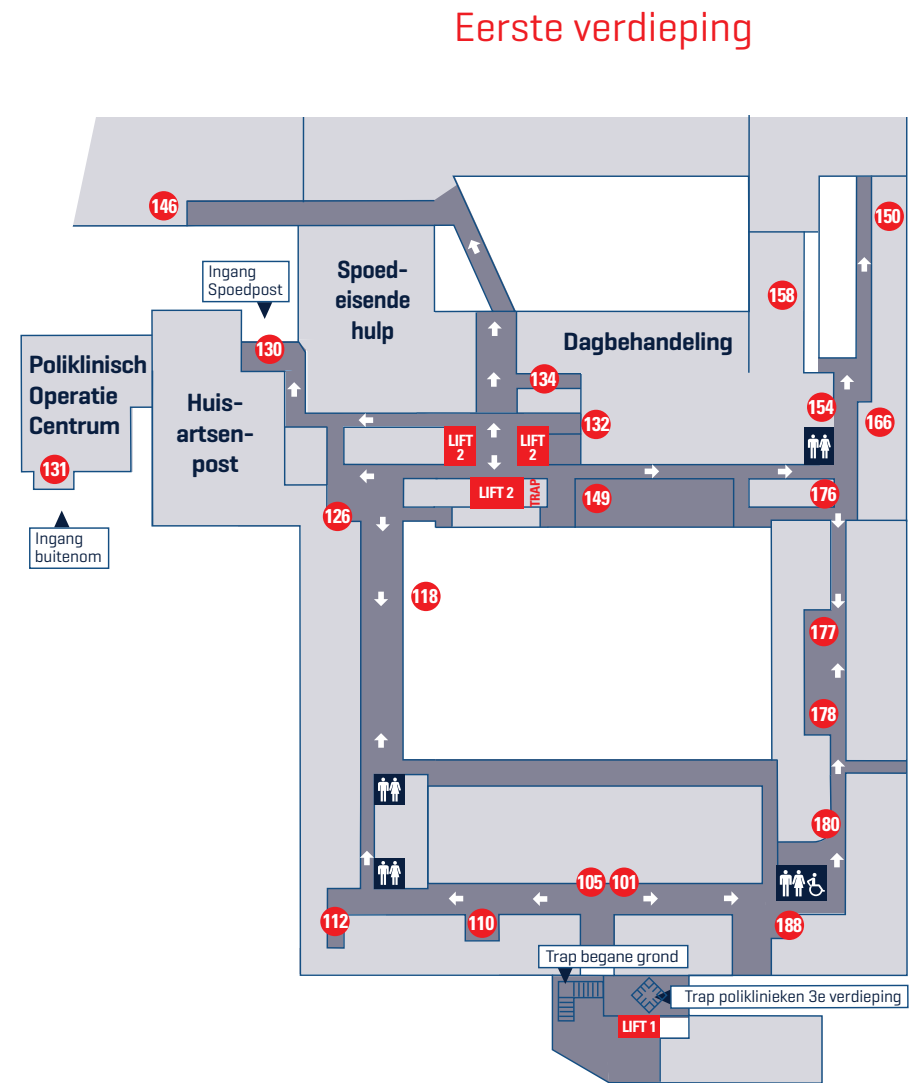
Eerste verdieping

146

150

Ingang Spoedpost

Spoed-eisende hulp

158

Poliklinisch Operatie Centrum

130

Dagbehandeling

Huis-artsen-post

134

154

166

132

LIFT 2

LIFT 2

131

LIFT 2

TRAP

149

176

126

Ingang buitenom

118

177

178

180

105

101

112

110

188

Trap begane grond

Trap poliklinieken 3e verdieping

LIFT 1